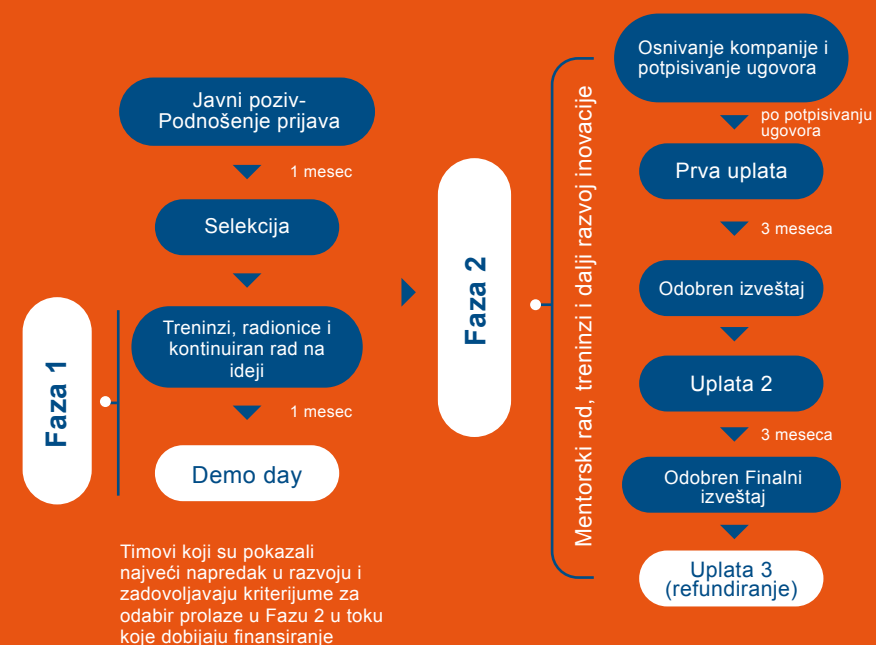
Faza 1

Javni poziv- Podnošenje prijava

1 mesec

Selekcija

Treninzi, radionice i kontinuiran rad na ideji

1 mesec

Demo day

Timovi koji su pokazali najveći napredak u razvoju i zadovoljavaju kriterijume za odabir prolaze u Fazu 2 u toku koje dobijaju finansiranje

Faza 2

Mentorski rad, treninzi i dalji razvoj inovacije

Osnivanje kompanije i potpisivanje ugovora

po potpisivanju ugovora

Prva uplata

3 meseca

Odobren izveštaj

Uplata 2

3 meseca

Odobren Finalni izveštaj

Uplata 3 (refundiranje)